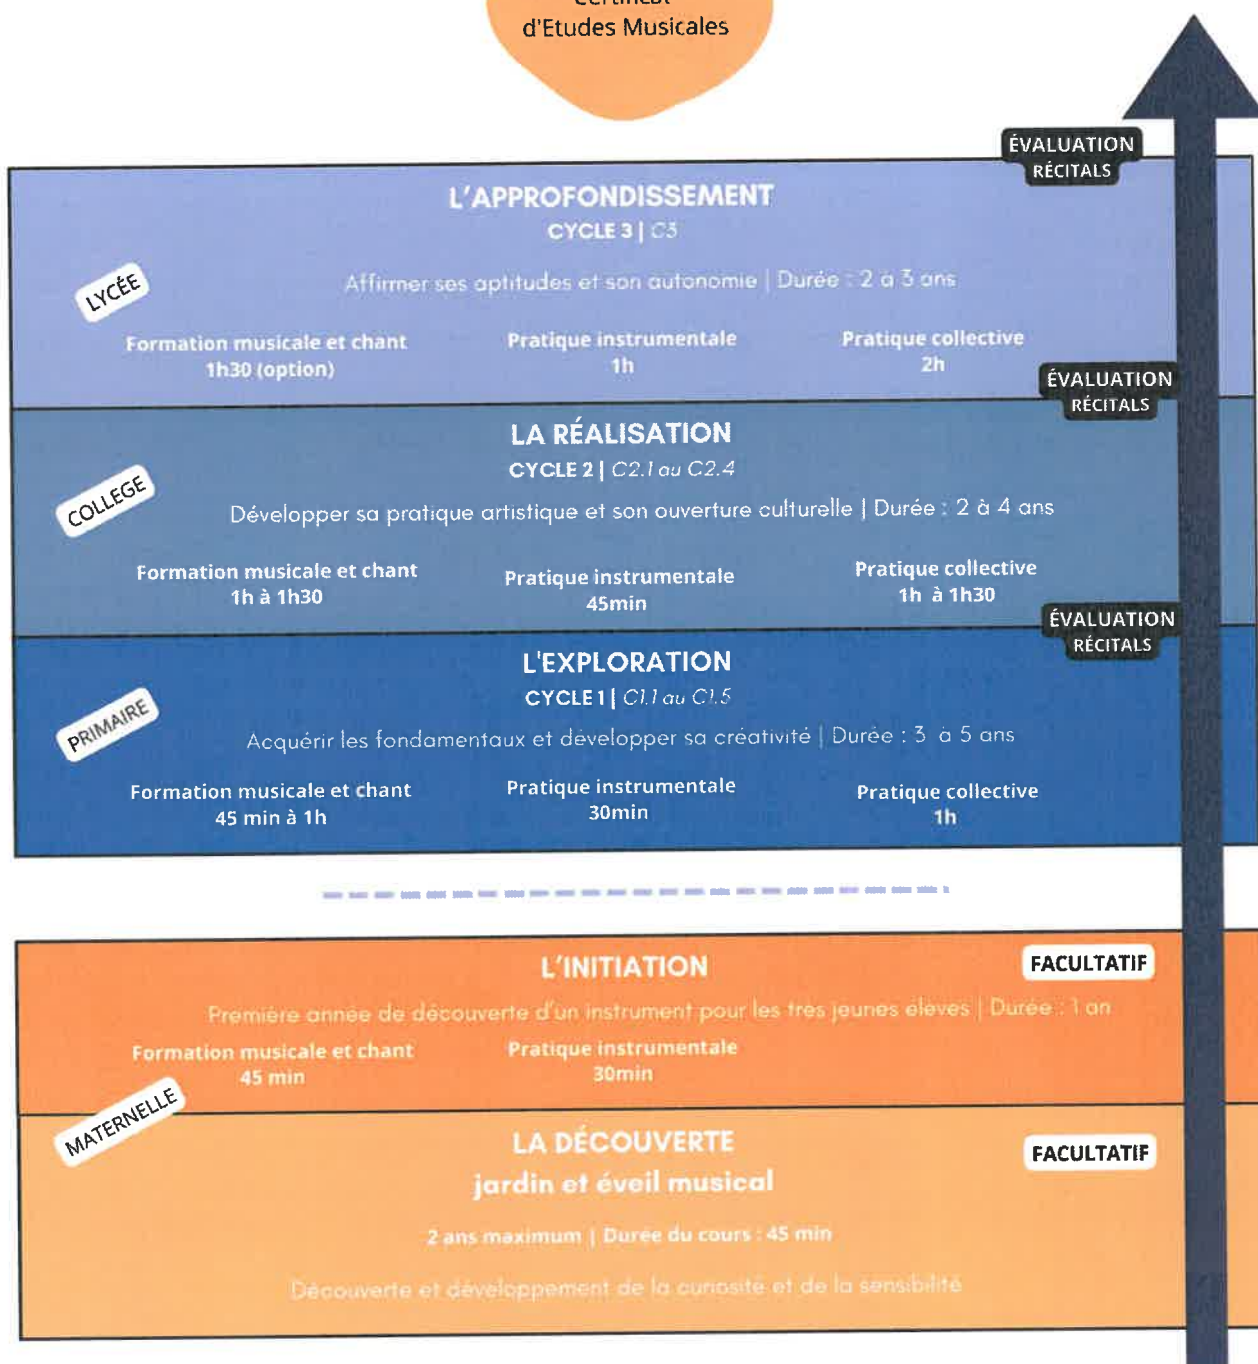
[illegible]
d'Etudes Musicales

ÉVALUATION
RÉCITALS

LYCÉE

L'APPROFONDISSEMENT
CYCLE 3 | C3

Affirmer ses aptitudes et son autonomie | Durée : 2 à 3 ans

Formation musicale et chant
1h30 (option)

Pratique instrumentale
1h

Pratique collective
2h

ÉVALUATION
RÉCITALS

COLLEGE

LA RÉALISATION
CYCLE 2 | C2.1 au C2.4

Développer sa pratique artistique et son ouverture culturelle | Durée : 2 à 4 ans

Formation musicale et chant
1h à 1h30

Pratique instrumentale
45min

Pratique collective
1h à 1h30

ÉVALUATION
RÉCITALS

PRIMAIRE

L'EXPLORATION
CYCLE 1 | C1.1 au C1.5

Acquérir les fondamentaux et développer sa créativité | Durée : 3 à 5 ans

Formation musicale et chant
45 min à 1h

Pratique instrumentale
30min

Pratique collective
1h

L'INITIATION

FACULTATIF

Première année de découverte d'un instrument pour les très jeunes élèves | Durée : 1 an

Formation musicale et chant
45 min

Pratique instrumentale
30min

MATERNELLE

LA DÉCOUVERTE
jardin et éveil musical

FACULTATIF

2 ans maximum | Durée du cours : 45 min

Découverte et développement de la curiosité et de la sensibilité